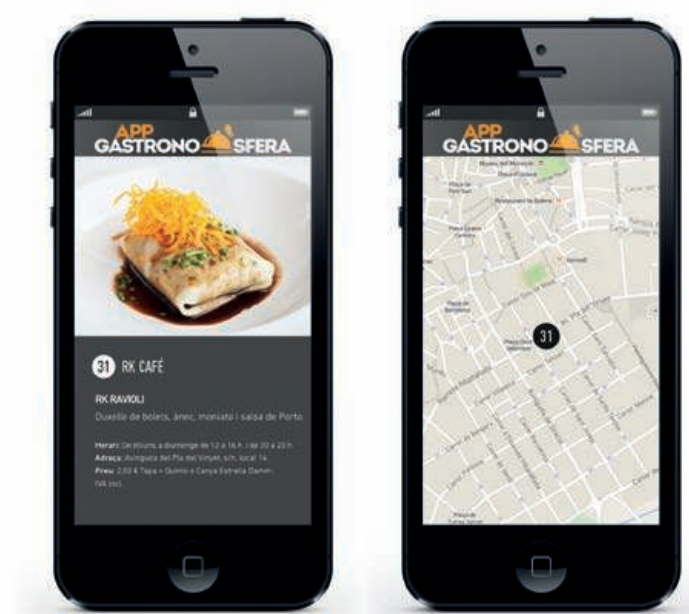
APP
GASTRONO SFERA

31 RK CAFÉ

RK RAVIOLI

Duxelle de bolets, ànec, moniato i salsa de Porto.

Horari: De dilluns a diumenge de 12 a 16 h. i de 20 a 23 h.
Adreça: Avinguda del Pla del Vinyet, s/n, local 14.
Preu: 2,50 € Tapa + Quinto o Canya Estrella Damm
IVA inc.

APP
GASTRONO SFERA

31